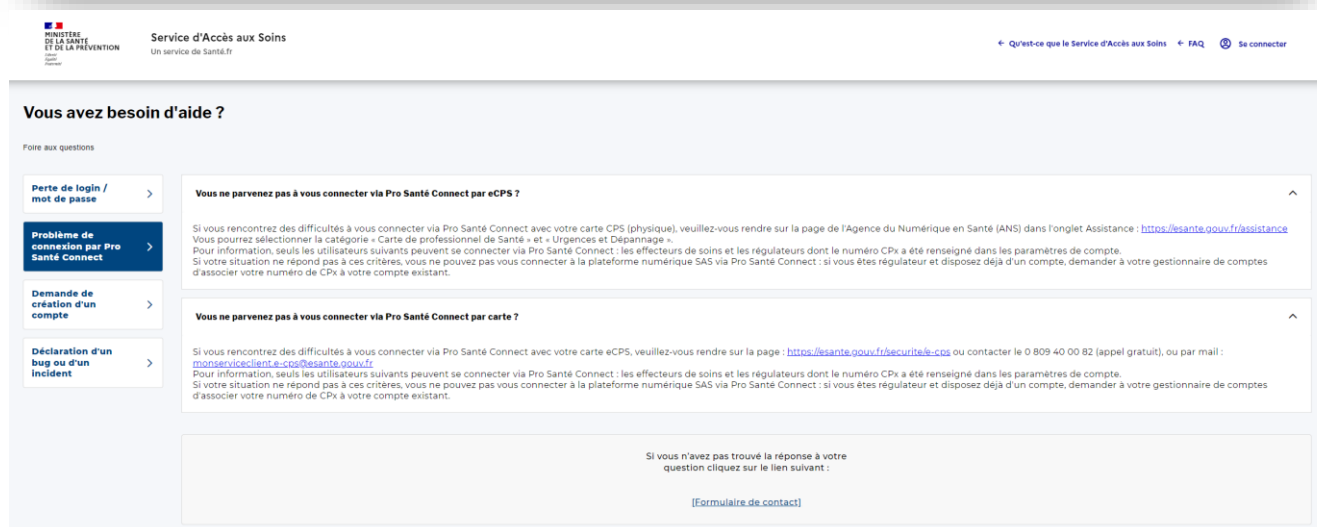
MINISTÈRE DE LA SANTÉ ET DE LA PRÉVENTION
Liberté Égalité Fraternité

Service d'Accès aux Soins
Un service de Santé.fr

← Qu'est-ce que le Service d'Accès aux Soins ← FAQ Se connecter

Vous avez besoin d'aide ?

Foire aux questions

Perte de login / mot de passe >

Problème de connexion par Pro Santé Connect >

Demande de création d'un compte >

Déclaration d'un bug ou d'un incident >

Vous ne parvenez pas à vous connecter via Pro Santé Connect par eCPS ?

Si vous rencontrez des difficultés à vous connecter via Pro Santé Connect avec votre carte CPS (physique), veuillez-vous rendre sur la page de l'Agence du Numérique en Santé (ANS) dans l'onglet Assistance : https://esante.gouv.fr/assistance
Vous pourrez sélectionner la catégorie « Carte de professionnel de Santé » et « Urgences et Dépannage ».
Pour information, seuls les utilisateurs suivants peuvent se connecter via Pro Santé Connect : les effecteurs de soins et les régulateurs dont le numéro CPx a été renseigné dans les paramètres de compte.
Si votre situation ne répond pas à ces critères, vous ne pouvez pas vous connecter à la plateforme numérique SAS via Pro Santé Connect : si vous êtes régulateur et disposez déjà d'un compte, demander à votre gestionnaire de comptes d'associer votre numéro de CPx à votre compte existant.

Vous ne parvenez pas à vous connecter via Pro Santé Connect par carte ?

Si vous rencontrez des difficultés à vous connecter via Pro Santé Connect avec votre carte eCPS, veuillez-vous rendre sur la page : https://esante.gouv.fr/securite/e-cps ou contacter le 0 809 40 00 82 (appel gratuit), ou par mail : monserviceclient.e-cps@esante.gouv.fr
Pour information, seuls les utilisateurs suivants peuvent se connecter via Pro Santé Connect : les effecteurs de soins et les régulateurs dont le numéro CPx a été renseigné dans les paramètres de compte.
Si votre situation ne répond pas à ces critères, vous ne pouvez pas vous connecter à la plateforme numérique SAS via Pro Santé Connect : si vous êtes régulateur et disposez déjà d'un compte, demander à votre gestionnaire de comptes d'associer votre numéro de CPx à votre compte existant.

Si vous n'avez pas trouvé la réponse à votre question cliquez sur le lien suivant :

[Formulaire de contact]